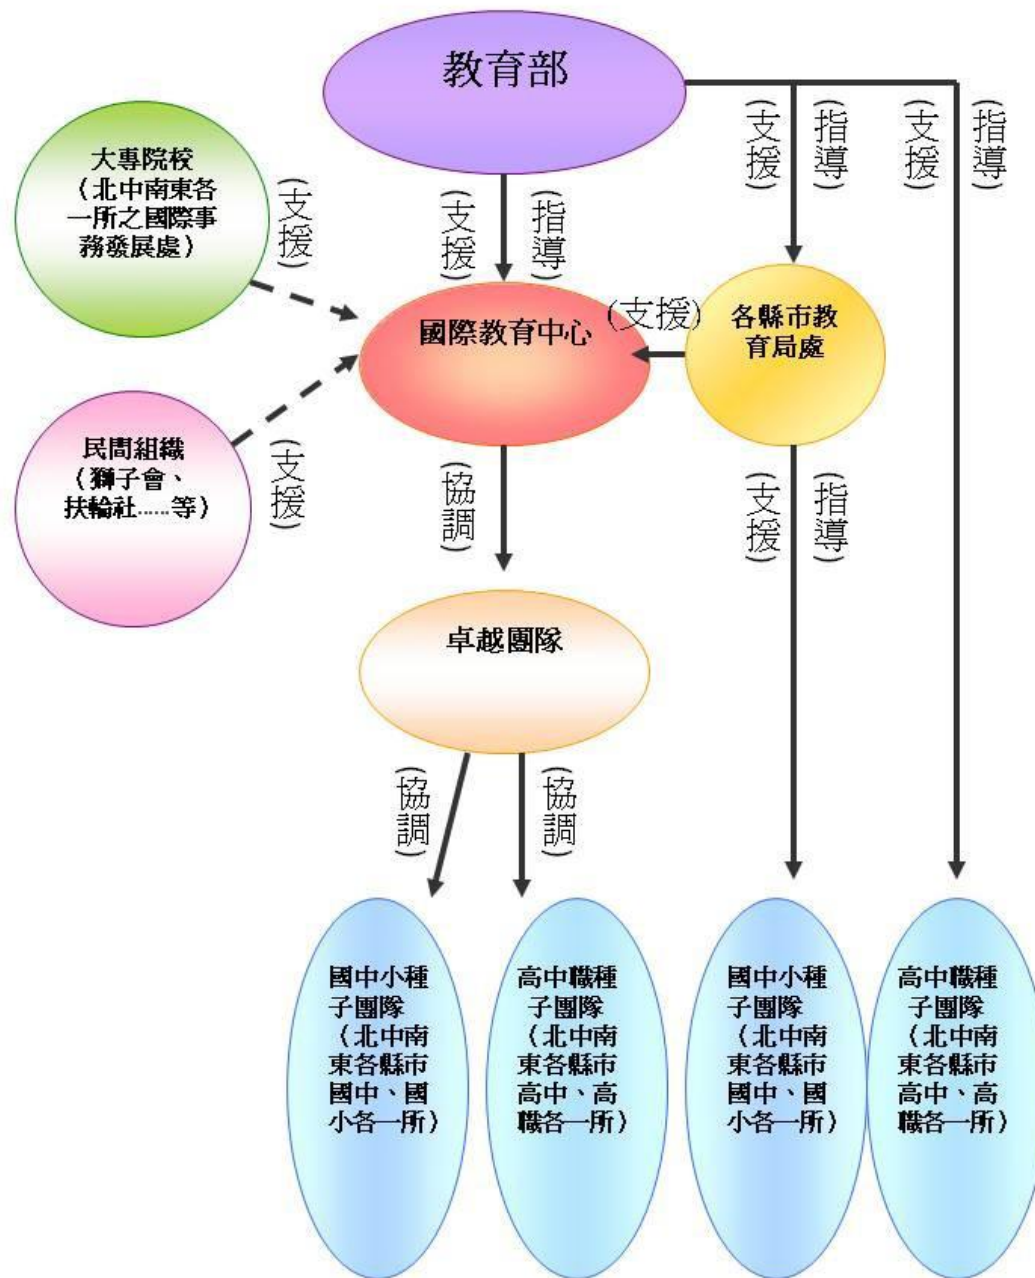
教育部

(支援) (指導) (支援) (指導)

大專院校（北中南東各一所之國際事務發展處）

(支援)

(支援) (指導)

國際教育中心

(支援)

各縣市教育局處

民間組織（獅子會、扶輪社……等）

(支援)

(協調)

(支援) (指導)

卓越團隊

(協調) (協調)

國中小種子團隊（北中南東各縣市國中、國小各一所）

高中職種子團隊（北中南東各縣市高中、高職各一所）

國中小種子團隊（北中南東各縣市國中、國小各一所）

高中職種子團隊（北中南東各縣市高中、高職各一所）